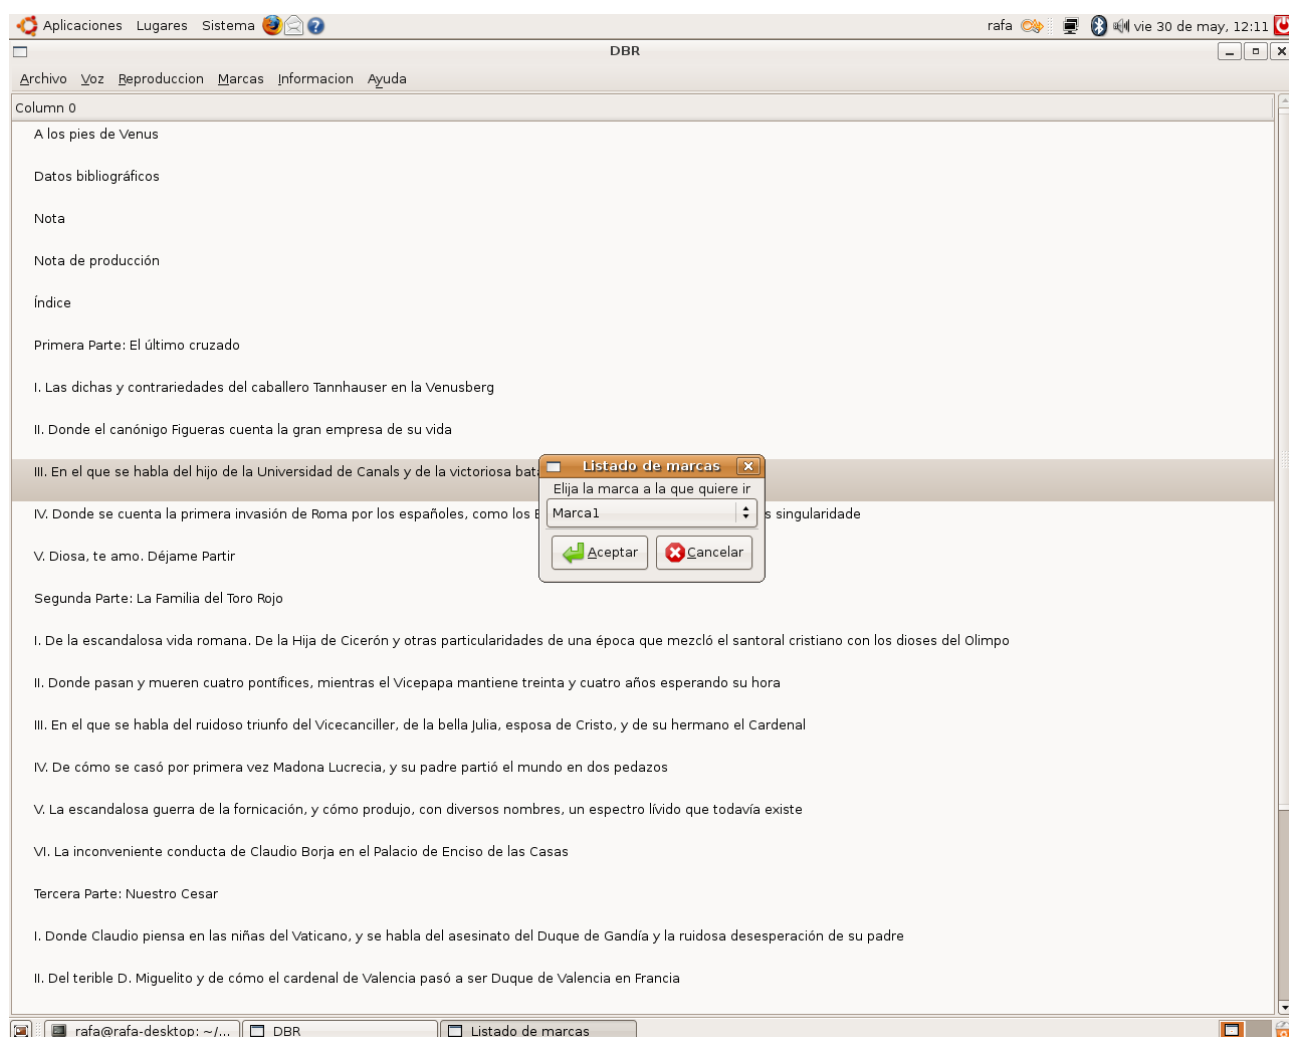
Aplicaciones Lugares Sistema

rafa vie 30 de may, 12:11

DBR

Archivo Voz Reproduccion Marcas Informacion Ayuda

Column 0

A los pies de Venus

Datos bibliográficos

Nota

Nota de producción

Índice

Primera Parte: El último cruzado

I. Las dichas y contrariedades del caballero Tannhauser en la Venusberg

II. Donde el canónigo Figueras cuenta la gran empresa de su vida

III. En el que se habla del hijo de la Universidad de Canals y de la victoriosa bat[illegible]

IV. Donde se cuenta la primera invasión de Roma por los españoles, como los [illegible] s singularidade

V. Diosa, te amo. Déjame Partir

Segunda Parte: La Familia del Toro Rojo

I. De la escandalosa vida romana. De la Hija de Cicerón y otras particularidades de una época que mezcló el santoral cristiano con los dioses del Olimpo

II. Donde pasan y mueren cuatro pontífices, mientras el Vicepapa mantiene treinta y cuatro años esperando su hora

III. En el que se habla del ruidoso triunfo del Vicecanciller, de la bella Julia, esposa de Cristo, y de su hermano el Cardenal

IV. De cómo se casó por primera vez Madona Lucrecia, y su padre partió el mundo en dos pedazos

V. La escandalosa guerra de la fornicación, y cómo produjo, con diversos nombres, un espectro lívido que todavía existe

VI. La inconveniente conducta de Claudio Borja en el Palacio de Enciso de las Casas

Tercera Parte: Nuestro Cesar

I. Donde Claudio piensa en las niñas del Vaticano, y se habla del asesinato del Duque de Gandía y la ruidosa desesperación de su padre

II. Del terible D. Miguelito y de cómo el cardenal de Valencia pasó a ser Duque de Valencia en Francia

Listado de marcas

Elija la marca a la que quiere ir

Marca1

Aceptar Cancelar

rafa@rafa-desktop: ~/... DBR Listado de marcas